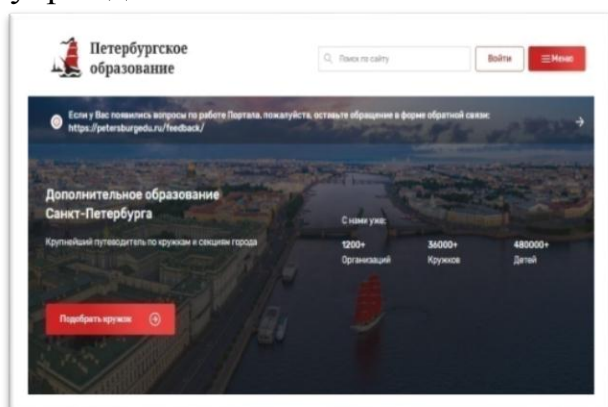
Петербургское образование

Поиск по сайту

Войти

Меню

Если у Вас появились вопросы по работе Портала, пожалуйста, оставьте обращение в форме обратной связи: https://petersburgedu.ru/feedback/

Дополнительное образование Санкт-Петербурга

Крупнейший путеводитель по кружкам и секциям города

С нами уже:

1200+
Организаций

36000+
Кружков

480000+
Детей

Подобрать кружок